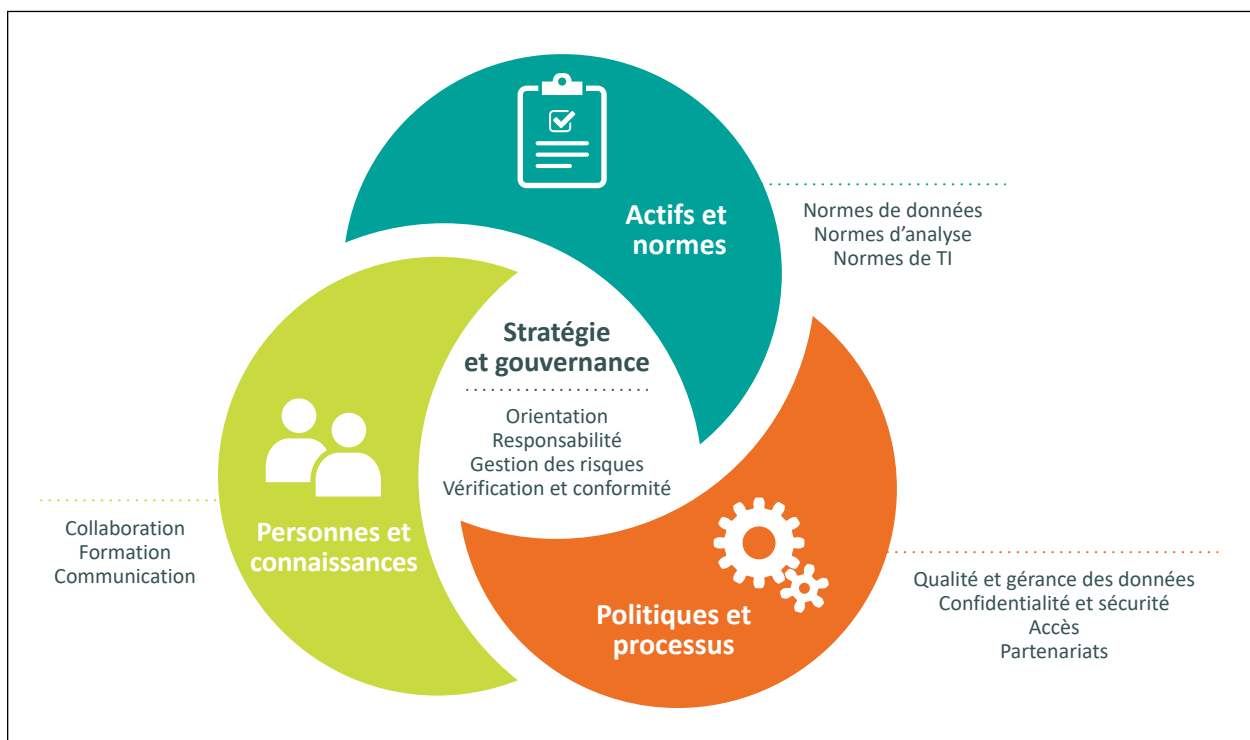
Actifs et normes

Normes de données
Normes d’analyse
Normes de TI

Stratégie et gouvernance

Orientation
Responsabilité
Gestion des risques
Vérification et conformité

Personnes et connaissances

Collaboration
Formation
Communication

Politiques et processus

Qualité et gérance des données
Confidentialité et sécurité
Accès
Partenariats